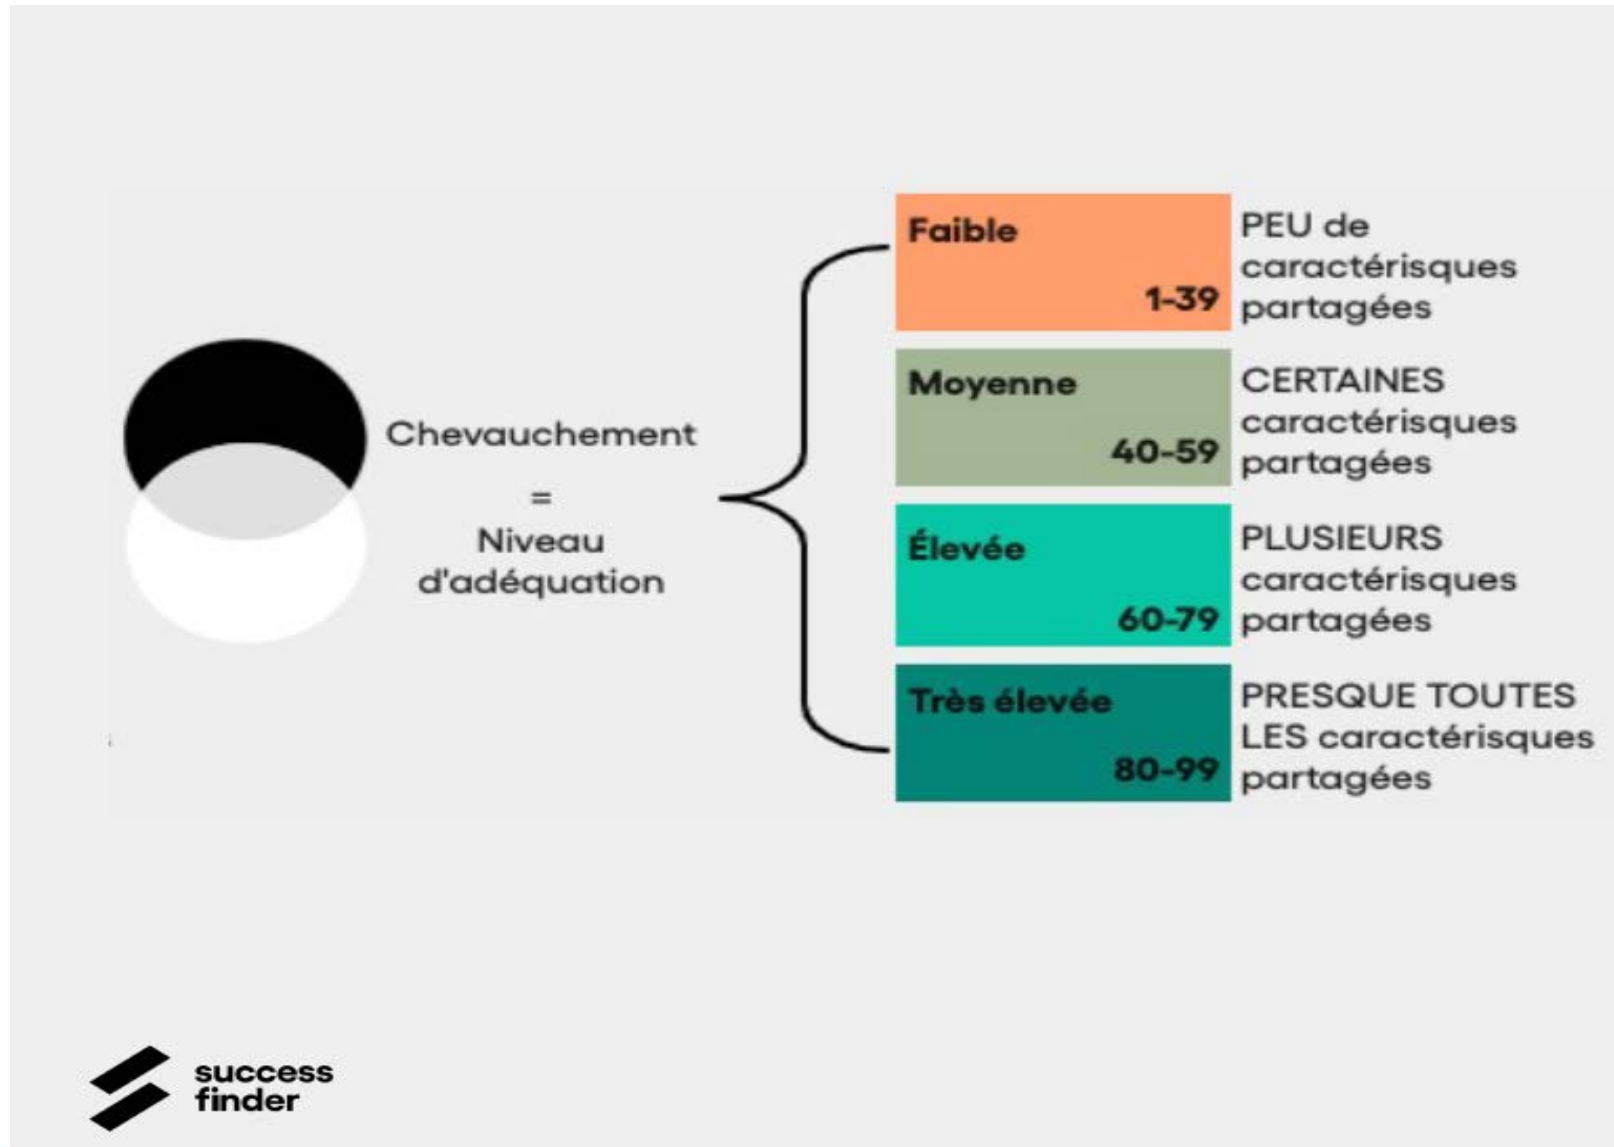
Chevauchement
=
Niveau d'adéquation

Faible
1-39
PEU de caractérisques partagées

Moyenne
40-59
CERTAINES caractérisques partagées

Élevée
60-79
PLUSIEURS caractérisques partagées

Très élevée
80-99
PRESQUE TOUTES LES caractérisques partagées

success finder